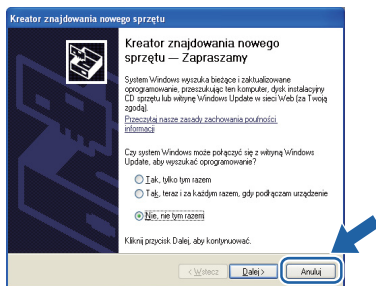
Kreator znajdowania nowego sprzętu

Kreator znajdowania nowego sprzętu — Zapraszamy

System Windows wyszuka bieżące i zaktualizowane oprogramowanie, przeszukując ten komputer, dysk instalacyjny CD sprzętu lub witrynę Windows Update w sieci Web (za Twoją zgodą).

Przeczytaj nasze zasady zachowania poufności informacji

Czy system Windows może połączyć się z witryną Windows Update, aby wyszukać oprogramowanie?

Tak, tylko tym razem

Tak, teraz i za każdym razem, gdy podłączam urządzenie

Nie, nie tym razem

Kliknij przycisk Dalej, aby kontynuować.

< Wstecz | Dalej > | Anuluj